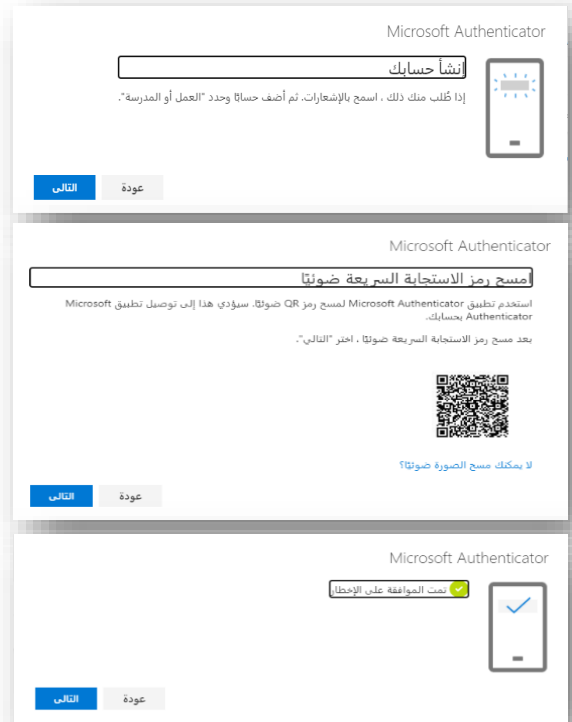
Microsoft Authenticator

إنشاً حسابك

إذا طُلب منك ذلك ، اسمح بالإشعارات، ثم أضف حسابًا وحدد "العمل أو المدرسة".

عودة التالي

Microsoft Authenticator

امسح رمز الاستجابة السريعة ضوئيًا

استخدم تطبيق Microsoft Authenticator لمسح رمز QR ضوئيًا. سيؤدي هذا إلى توصيل تطبيق Microsoft Authenticator بحسابك.

بعد مسح رمز الاستجابة السريعة ضوئيًا ، اختر "التالي".

لا يمكنك مسح الصورة ضوئيًا؟

عودة التالي

Microsoft Authenticator

تمت الموافقة على الإخطار

عودة التالي